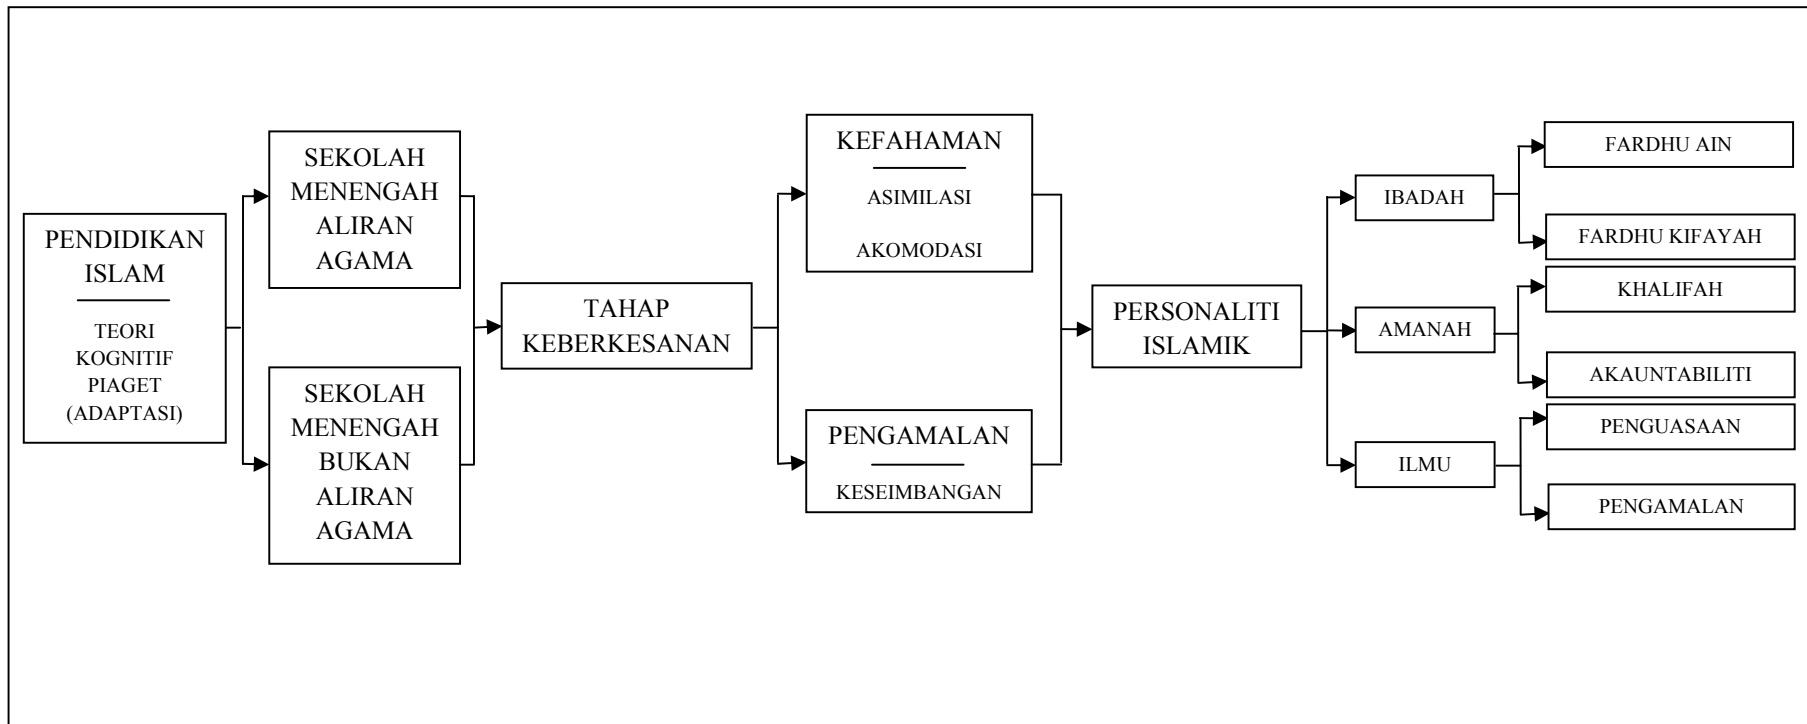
PENDIDIKAN ISLAM

TEORI KOGNITIF PIAGET (ADAPTASI)

SEKOLAH MENENGAH ALIRAN AGAMA

SEKOLAH MENENGAH BUKAN ALIRAN AGAMA

TAHAP KEBERKESANAN

KEFAHAMAN

ASIMILASI

AKOMODASI

PENGAMALAN

KESEIMBANGAN

PERSONALITI ISLAMIK

IBADAH

FARDHU AIN

FARDHU KIFAYAH

AMANAH

KHALIFAH

AKAUNTABILITI

ILMU

PENGUASAAN

PENGAMALAN